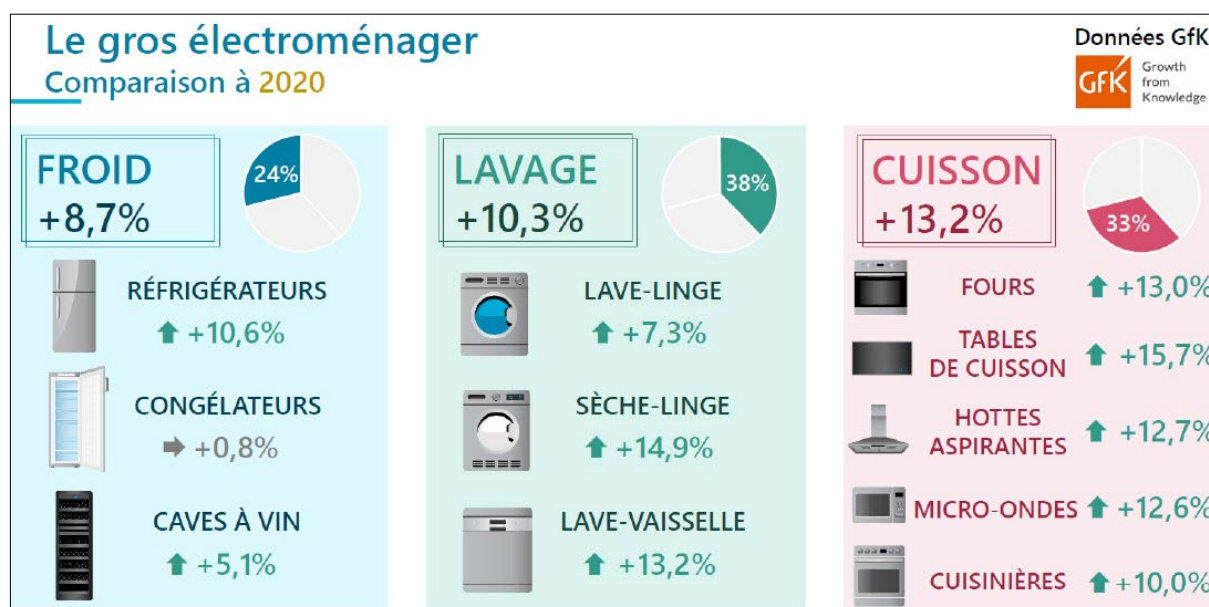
Le gros électroménager
Comparaison à 2020

Données GfK
GfK Growth from Knowledge

FROID
+8,7%
24%

RÉFRIGÉRATEURS
+10,6%

CONGÉLATEURS
+0,8%

CAVES À VIN
+5,1%

LAVAGE
+10,3%
38%

LAVE-LINGE
+7,3%

SÈCHE-LINGE
+14,9%

LAVE-VAISSELLE
+13,2%

CUISSON
+13,2%
33%

FOURS +13,0%

TABLES DE CUISSON +15,7%

HOTTES ASPIRANTES +12,7%

MICRO-ONDES +12,6%

CUISINIÈRES +10,0%